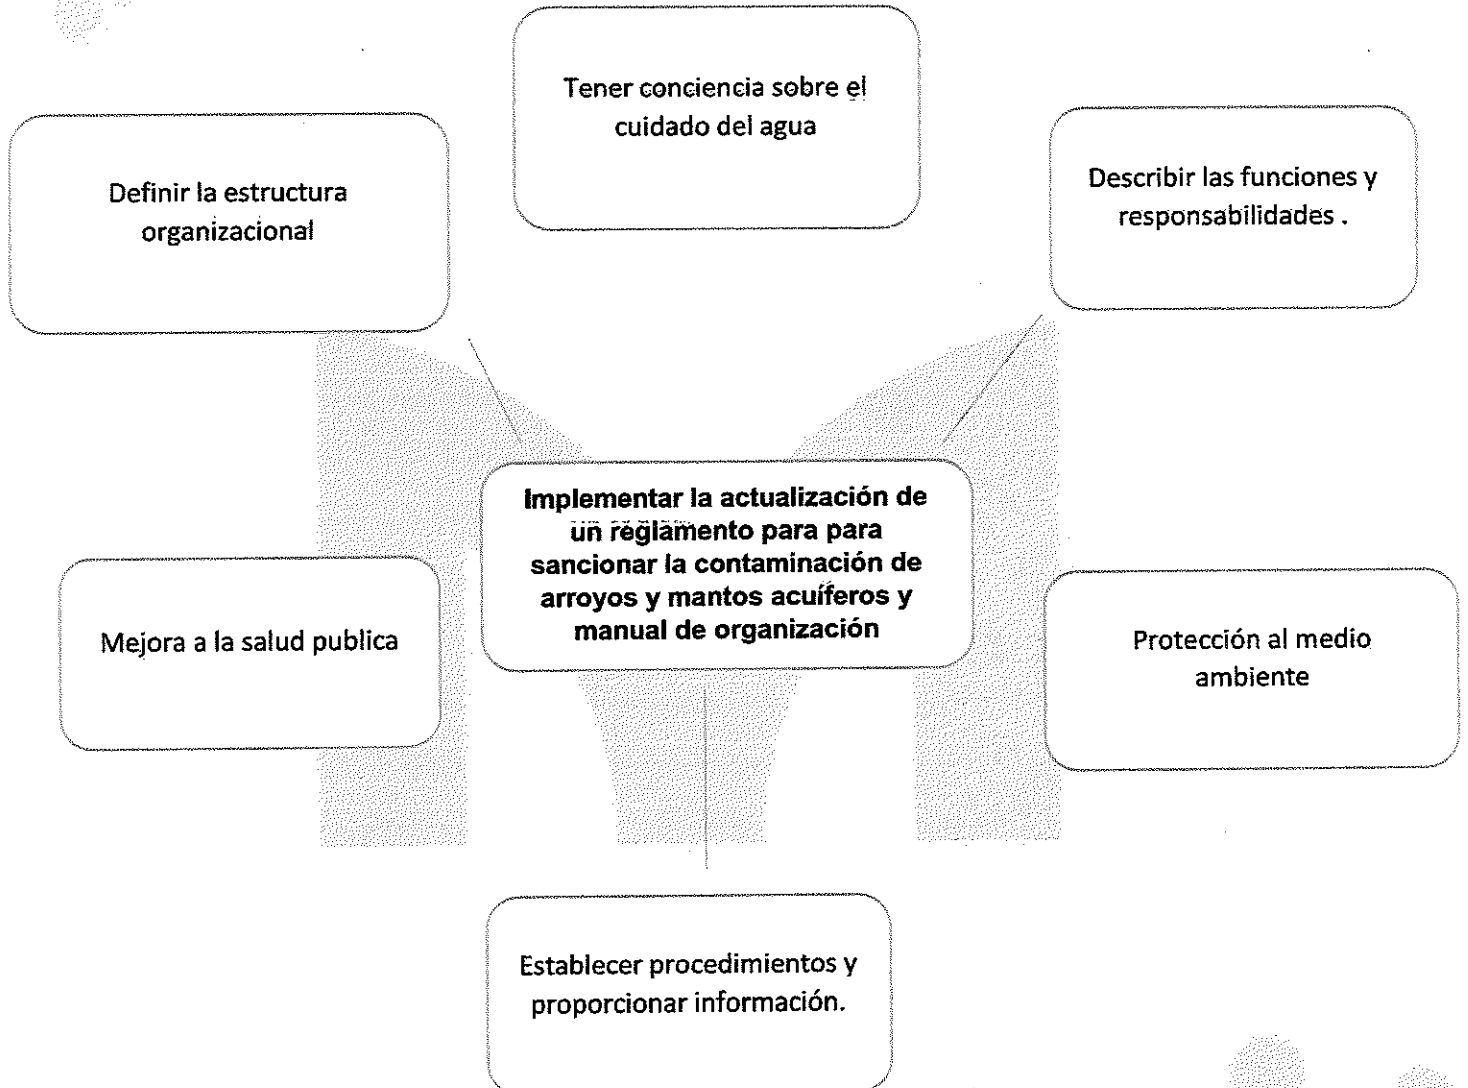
Tener conciencia sobre el cuidado del agua

Definir la estructura organizacional

Describir las funciones y responsabilidades .

Implementar la actualización de un reglamento para para sancionar la contaminación de arroyos y mantos acuíferos y manual de organización

Mejora a la salud publica

Protección al medio ambiente

Establecer procedimientos y proporcionar información.